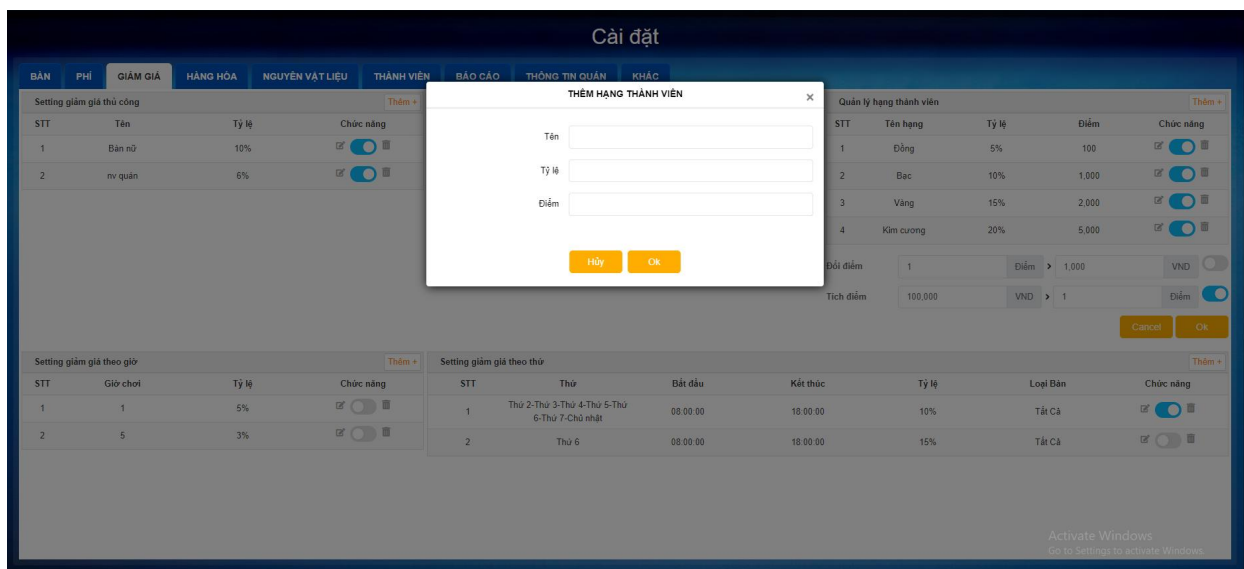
Cài đặt

BÀN PHÍ GIẢM GIÁ HÀNG HÓA NGUYÊN VẬT LIỆU THÀNH VIÊN BÁO CÁO THÔNG TIN QUÁN KHÁC

Setting giảm giá thủ công Thêm +

| STT | Tên | Tỷ lệ | Chức năng |
|---|---|---|---|
| 1 | Bàn nữ | 10% | |
| 2 | nv quán | 6% | |

THÊM HẠNG THÀNH VIÊN ×

Tên

Tỷ lệ

Điểm

Hủy Ok

Quản lý hạng thành viên Thêm +

| STT | Tên hạng | Tỷ lệ | Điểm | Chức năng |
|---|---|---|---|---|
| 1 | Đồng | 5% | 100 | |
| 2 | Bạc | 10% | 1,000 | |
| 3 | Vàng | 15% | 2,000 | |
| 4 | Kim cương | 20% | 5,000 | |

Đổi điểm 1 Điểm > 1,000 VND

Tích điểm 100,000 VND > 1 Điểm

Cancel Ok

Setting giảm giá theo giờ Thêm +

| STT | Giờ chơi | Tỷ lệ | Chức năng |
|---|---|---|---|
| 1 | 1 | 5% | |
| 2 | 5 | 3% | |

Setting giảm giá theo thứ Thêm +

| STT | Thứ | Bắt đầu | Kết thúc | Tỷ lệ | Loại Bàn | Chức năng |
|---|---|---|---|---|---|---|
| 1 | Thứ 2-Thứ 3-Thứ 4-Thứ 5-Thứ 6-Thứ 7-Chủ nhật | 08:00:00 | 18:00:00 | 10% | Tất Cả | |
| 2 | Thứ 6 | 08:00:00 | 18:00:00 | 15% | Tất Cả | |

Activate Windows
Go to Settings to activate Windows.